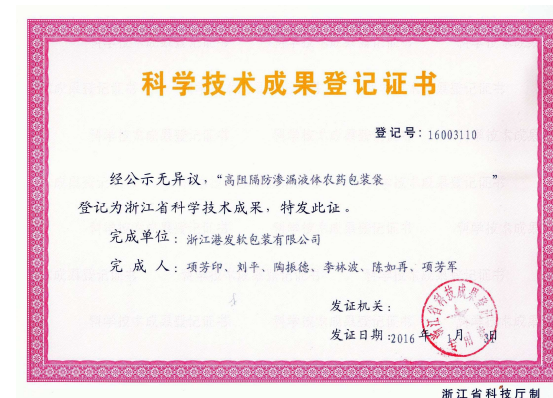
科学技术成果登记证书

登记号：16003110

经公示无异议，"高阻隔防渗漏液体农药包装袋"登记为浙江省科学技术成果，特发此证。

完成单位：浙江港发软包装有限公司

完 成 人：项芳印、刘平、陶振德、李林波、陈如再、项芳军

发证机关：

发证日期：2016年 1月 3日

浙江省科技厅制